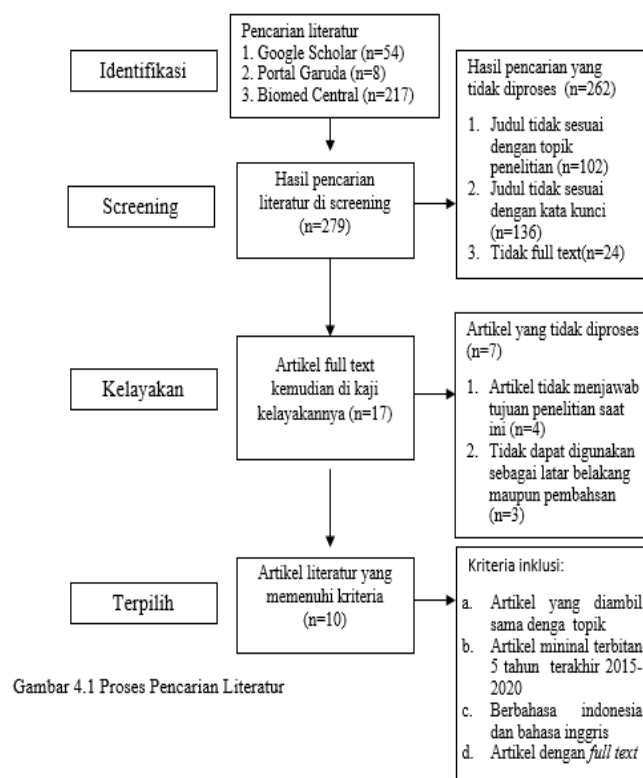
Identifikasi

Pencarian literatur
1. Google Scholar (n=54)
2. Portal Garuda (n=8)
3. Biomed Central (n=217)

Hasil pencarian yang tidak diproses (n=262)
1. Judul tidak sesuai dengan topik penelitian (n=102)
2. Judul tidak sesuai dengan kata kunci (n=136)
3. Tidak full text(n=24)

Screening

Hasil pencarian literatur di screening (n=279)

Kelayakan

Artikel full text kemudian di kaji kelayakannya (n=17)

Artikel yang tidak diproses (n=7)
1. Artikel tidak menjawab tujuan penelitian saat ini (n=4)
2. Tidak dapat digunakan sebagai latar belakang maupun pembahsan (n=3)

Terpilih

Artikel literatur yang memenuhi kriteria (n=10)

Kriteria inklusi:
a. Artikel yang diambil sama denga topik
b. Artikel mininal terbitan 5 tahun terakhir 2015-2020
c. Berbahasa indonesia dan bahasa inggris
d. Artikel dengan *full text*

Gambar 4.1 Proses Pencarian Literatur